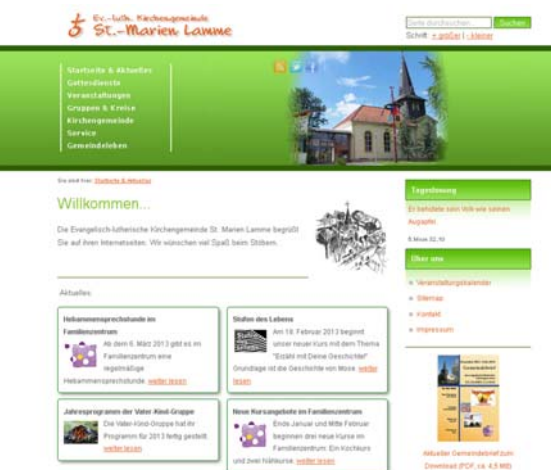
Ev.-luth. Kirchengemeinde
St.-Marien Lamme

Seite durchsuchen Suchen
Schrift: + größer | - kleiner

Startseite & Aktuelles
Gottesdienste
Veranstaltungen
Gruppen & Kreise
Kirchengemeinde
Service
Gemeindeleben

Sie sind hier: Startseite & Aktuelles

Willkommen...

Die Evangelisch-lutherische Kirchengemeinde St. Marien Lamme begrüßt Sie auf ihren Internetseiten. Wir wünschen viel Spaß beim Stöbern.

Aktuelles

Hebammensprechstunde im Familienzentrum
Ab dem 6. März 2013 gibt es im Familienzentrum eine regelmäßige Hebammensprechstunde. weiter lesen

Stufen des Lebens
Am 18. Februar 2013 beginnt unser neuer Kurs mit dem Thema "Erzähl mit Deine Geschichte!" Grundlage ist die Geschichte von Mose. weiter lesen

Jahresprogramm der Vater-Kind-Gruppe
Die Vater-Kind-Gruppe hat ihr Programm für 2013 fertig gestellt. weiter lesen

Neue Kursangebote im Familienzentrum
Ende Januar und Mitte Februar beginnen drei neue Kurse im Familienzentrum: Ein Kochkurs und zwei Nähkurse. weiter lesen

Tageslosung
Er behütete sein Volk wie seinen Augapfel.
5 Mose 32,10

Über uns
Veranstaltungskalender
Sitemap
Kontakt
Impressum

Aktueller Gemeindebrief zum Download (PDF, ca. 4,5 MB)